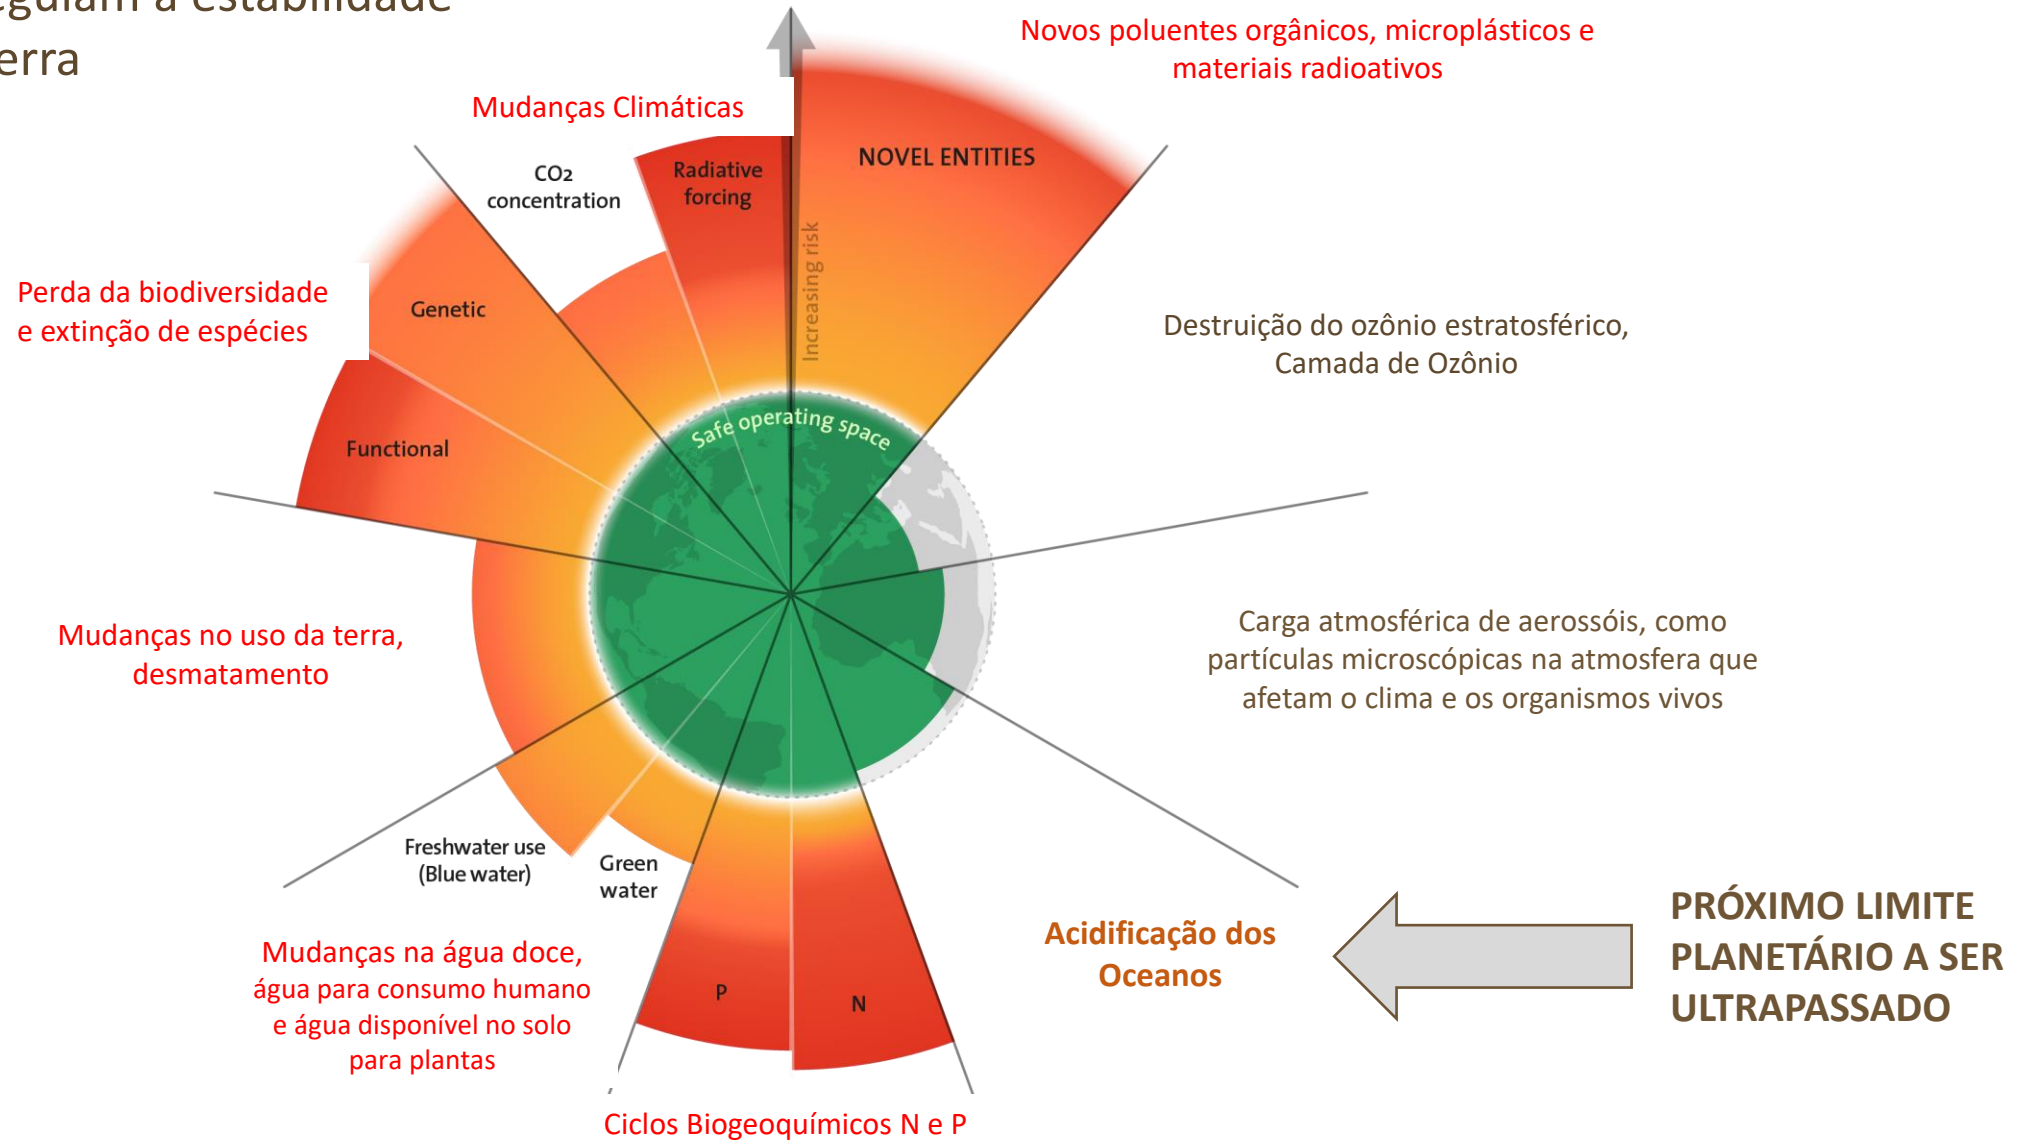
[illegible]gulam a estabilidade
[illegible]erra

Novos poluentes orgânicos, microplásticos e materiais radioativos

Mudanças Climáticas

CO₂ concentration

Radiative forcing

NOVEL ENTITIES

Increasing risk

Perda da biodiversidade e extinção de espécies

Genetic

Functional

Destruição do ozônio estratosférico, Camada de Ozônio

Safe operating space

Carga atmosférica de aerossóis, como partículas microscópicas na atmosfera que afetam o clima e os organismos vivos

Mudanças no uso da terra, desmatamento

Freshwater use (Blue water)

Green water

Acidificação dos Oceanos

PRÓXIMO LIMITE PLANETÁRIO A SER ULTRAPASSADO

Mudanças na água doce, água para consumo humano e água disponível no solo para plantas

P

N

Ciclos Biogeoquímicos N e P